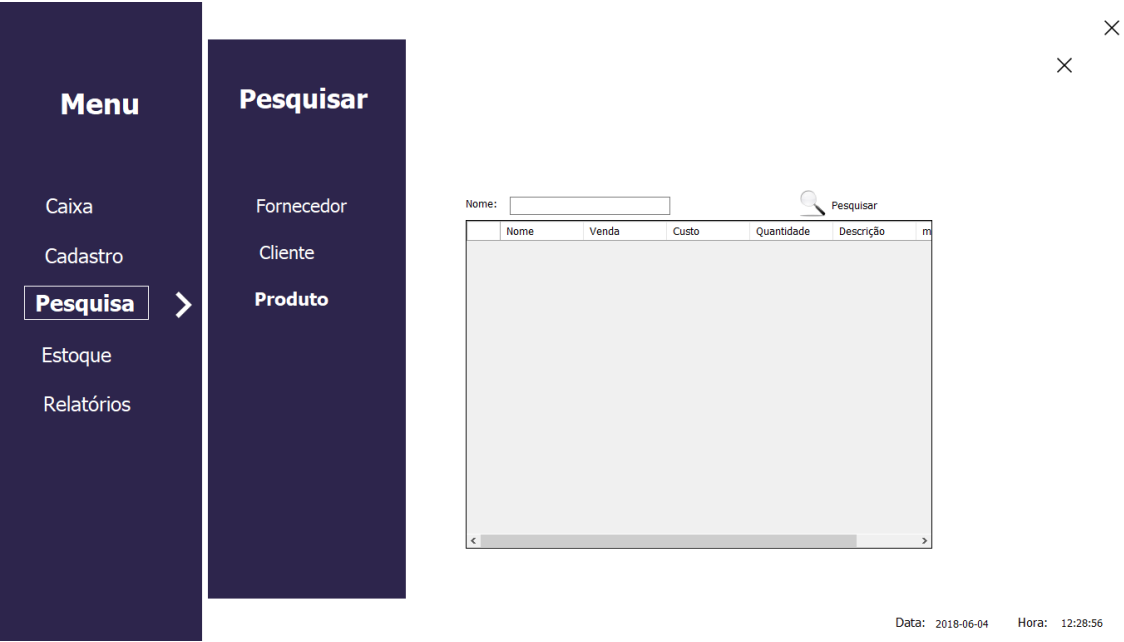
×

×

Menu

Caixa

Cadastro

Pesquisa >

Estoque

Relatórios

Pesquisar

Fornecedor

Cliente

Produto

Nome: Pesquisar

| | Nome | Venda | Custo | Quantidade | Descrição | m |
|---|---|---|---|---|---|---|

< >

Data: 2018-06-04 Hora: 12:28:56